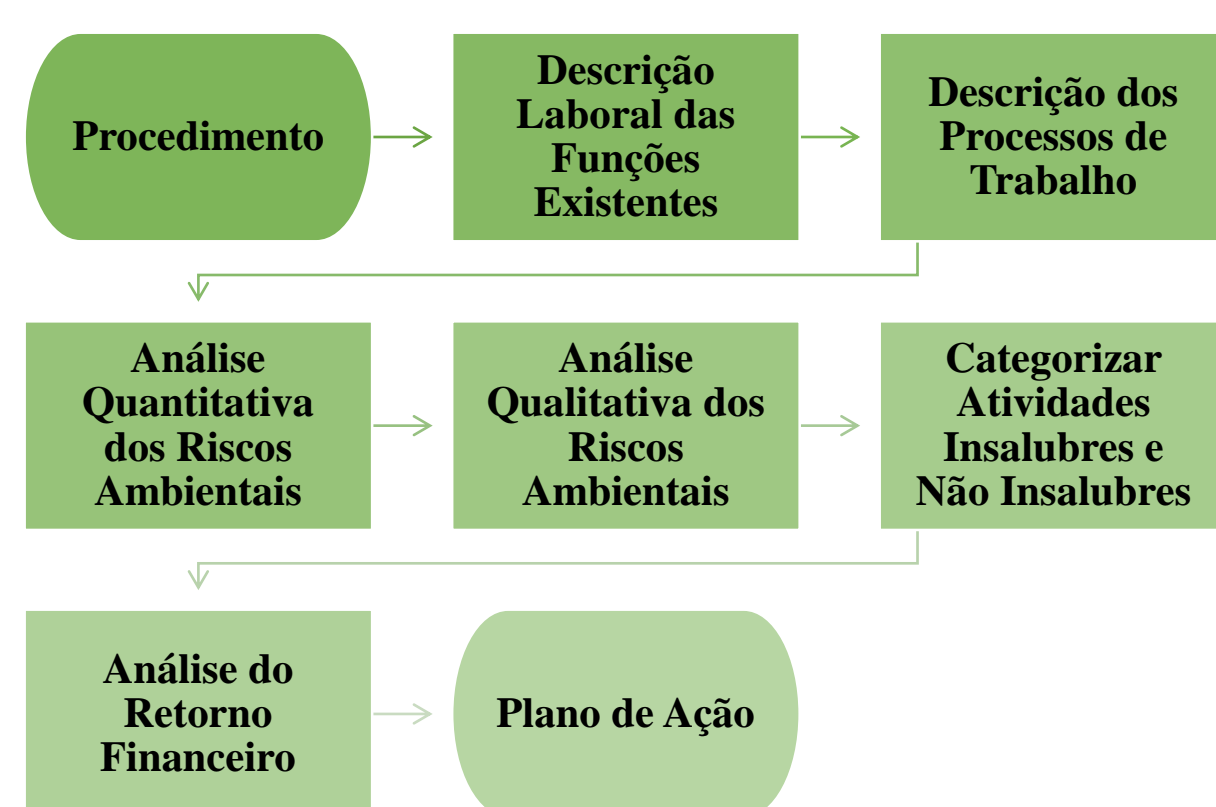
Procedimento

Descrição Laboral das Funções Existentes

Descrição dos Processos de Trabalho

Análise Quantitativa dos Riscos Ambientais

Análise Qualitativa dos Riscos Ambientais

Categorizar Atividades Insalubres e Não Insalubres

Análise do Retorno Financeiro

Plano de Ação